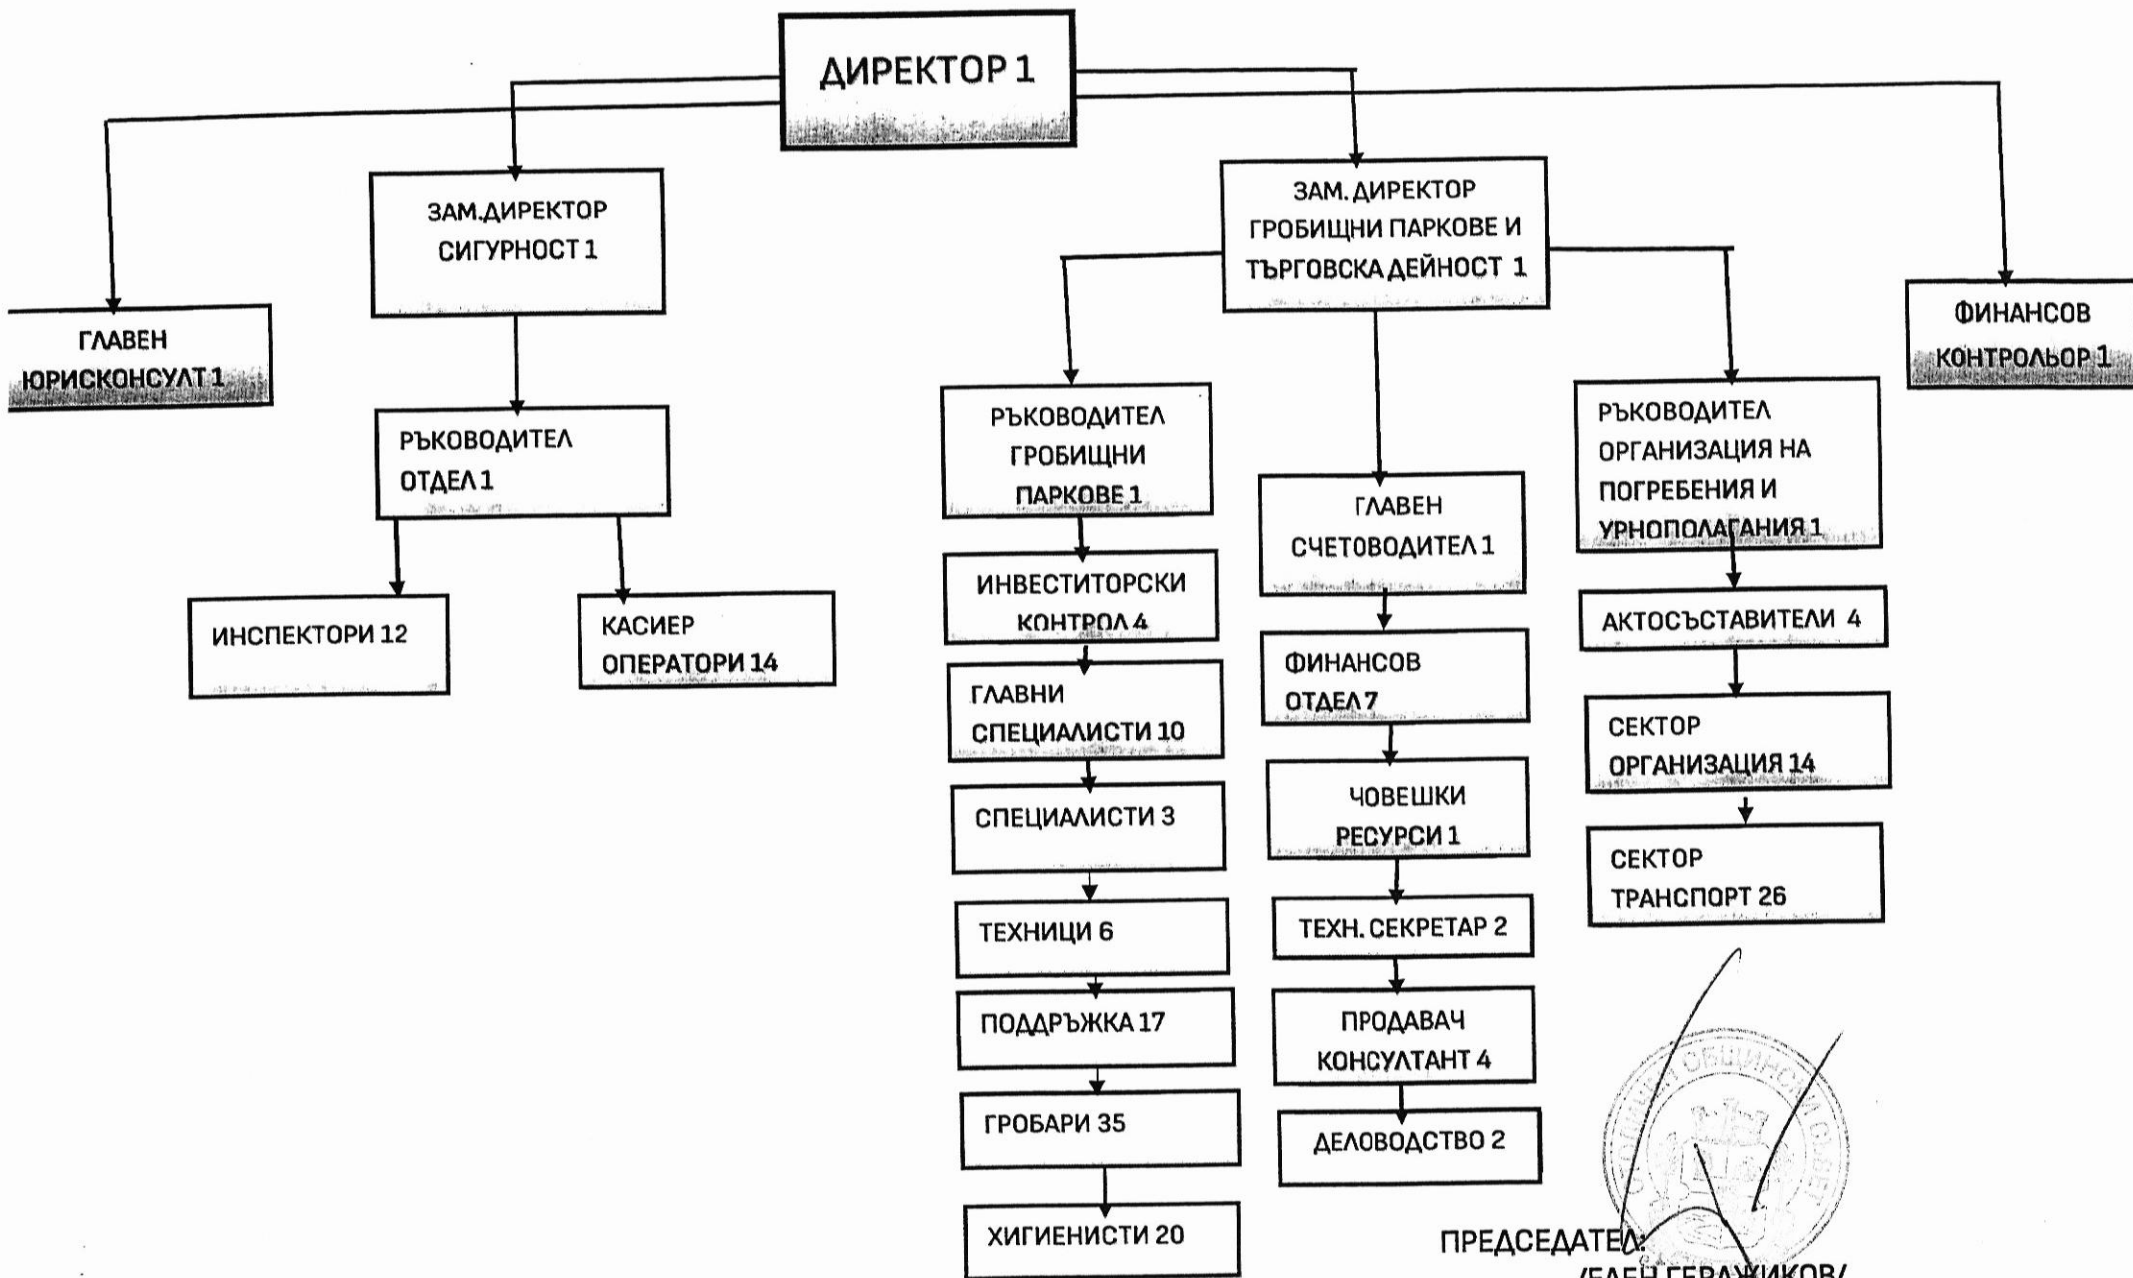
ДИРЕКТОР 1

ГЛАВЕН ЮРИСКОНСУЛТ 1

ЗАМ.ДИРЕКТОР СИГУРНОСТ 1

РЪКОВОДИТЕЛ ОТДЕЛ 1

ИНСПЕКТОРИ 12

КАСИЕР ОПЕРАТОРИ 14

ЗАМ. ДИРЕКТОР ГРОБИЩНИ ПАРКОВЕ И ТЪРГОВСКА ДЕЙНОСТ 1

РЪКОВОДИТЕЛ ГРОБИЩНИ ПАРКОВЕ 1

ИНВЕСТИТОРСКИ КОНТРОЛ 4

ГЛАВНИ СПЕЦИАЛИСТИ 10

СПЕЦИАЛИСТИ 3

ТЕХНИЦИ 6

ПОДДРЪЖКА 17

ГРОБАРИ 35

ХИГИЕНИСТИ 20

ГЛАВЕН СЧЕТОВОДИТЕЛ 1

ФИНАНСОВ ОТДЕЛ 7

ЧОВЕШКИ РЕСУРСИ 1

ТЕХН. СЕКРЕТАР 2

ПРОДАВАЧ КОНСУЛТАНТ 4

ДЕЛОВОДСТВО 2

РЪКОВОДИТЕЛ ОРГАНИЗАЦИЯ НА ПОГРЕБЕНИЯ И УРНОПОЛАГАНИЯ 1

АКТОСЪСТАВИТЕЛИ 4

СЕКТОР ОРГАНИЗАЦИЯ 14

СЕКТОР ТРАНСПОРТ 26

ФИНАНСОВ КОНТРОЛЬОР 1

ПРЕДСЕДАТЕЛ:
/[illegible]/